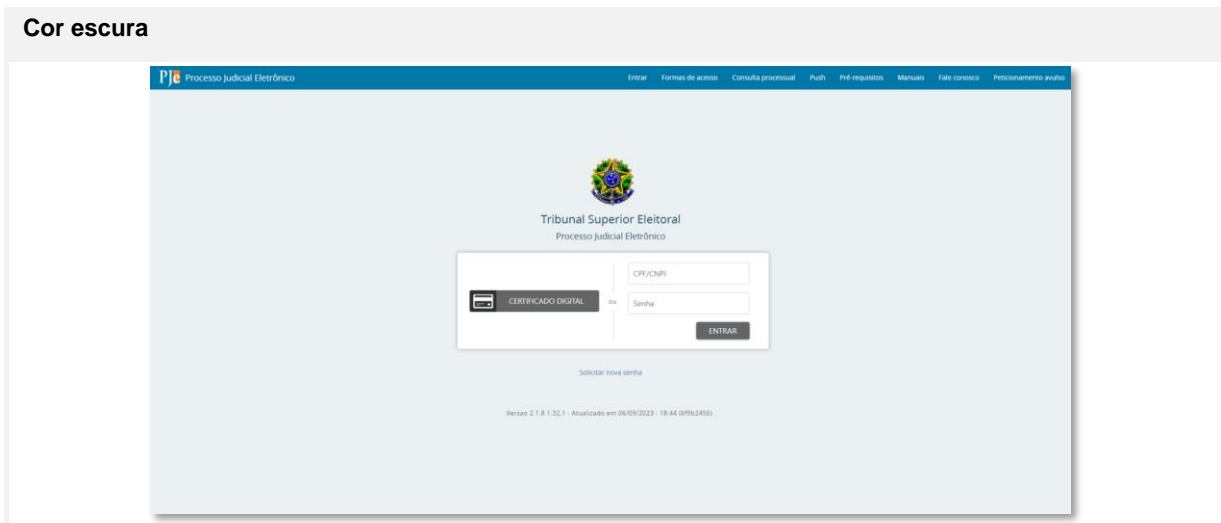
Cor escura

PJe Processo Judicial Eletrônico

Entrar Formas de acesso Consulta processual Push Pré-requisitos Manuais Fale conosco Peticionamento avulso

Tribunal Superior Eleitoral
Processo Judicial Eletrônico

CERTIFICADO DIGITAL

ou

CPF/CNPJ

Senha

ENTRAR

Solicitar nova senha

Versao 2.1.8.1.32.1 - Atualizado em 06/09/2023 - 18:44 (6f9b2456)